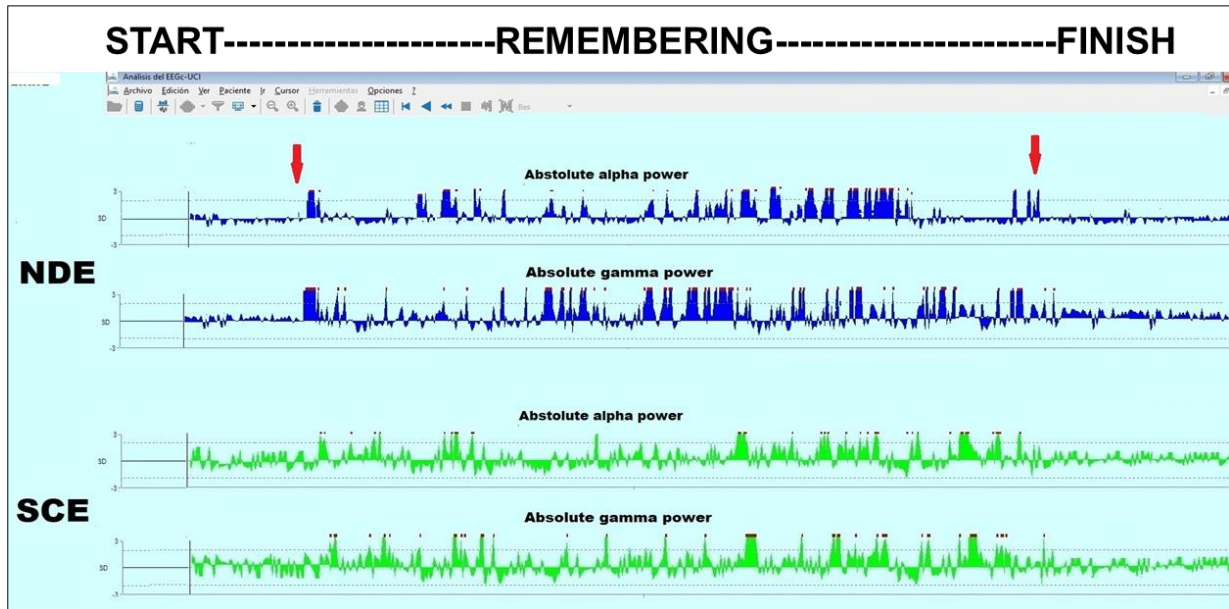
START----------------------REMEMBERING----------------------FINISH

Análisis del EEGc-UCI

Archivo Edición Ver Paciente Ir Cursor Herramientas Opciones ?

Bas

Abstolute alpha power

3

SD

-3

NDE

Absolute gamma power

3

SD

-3

Abstolute alpha power

3

SD

-3

SCE

Absolute gamma power

3

SD

-3